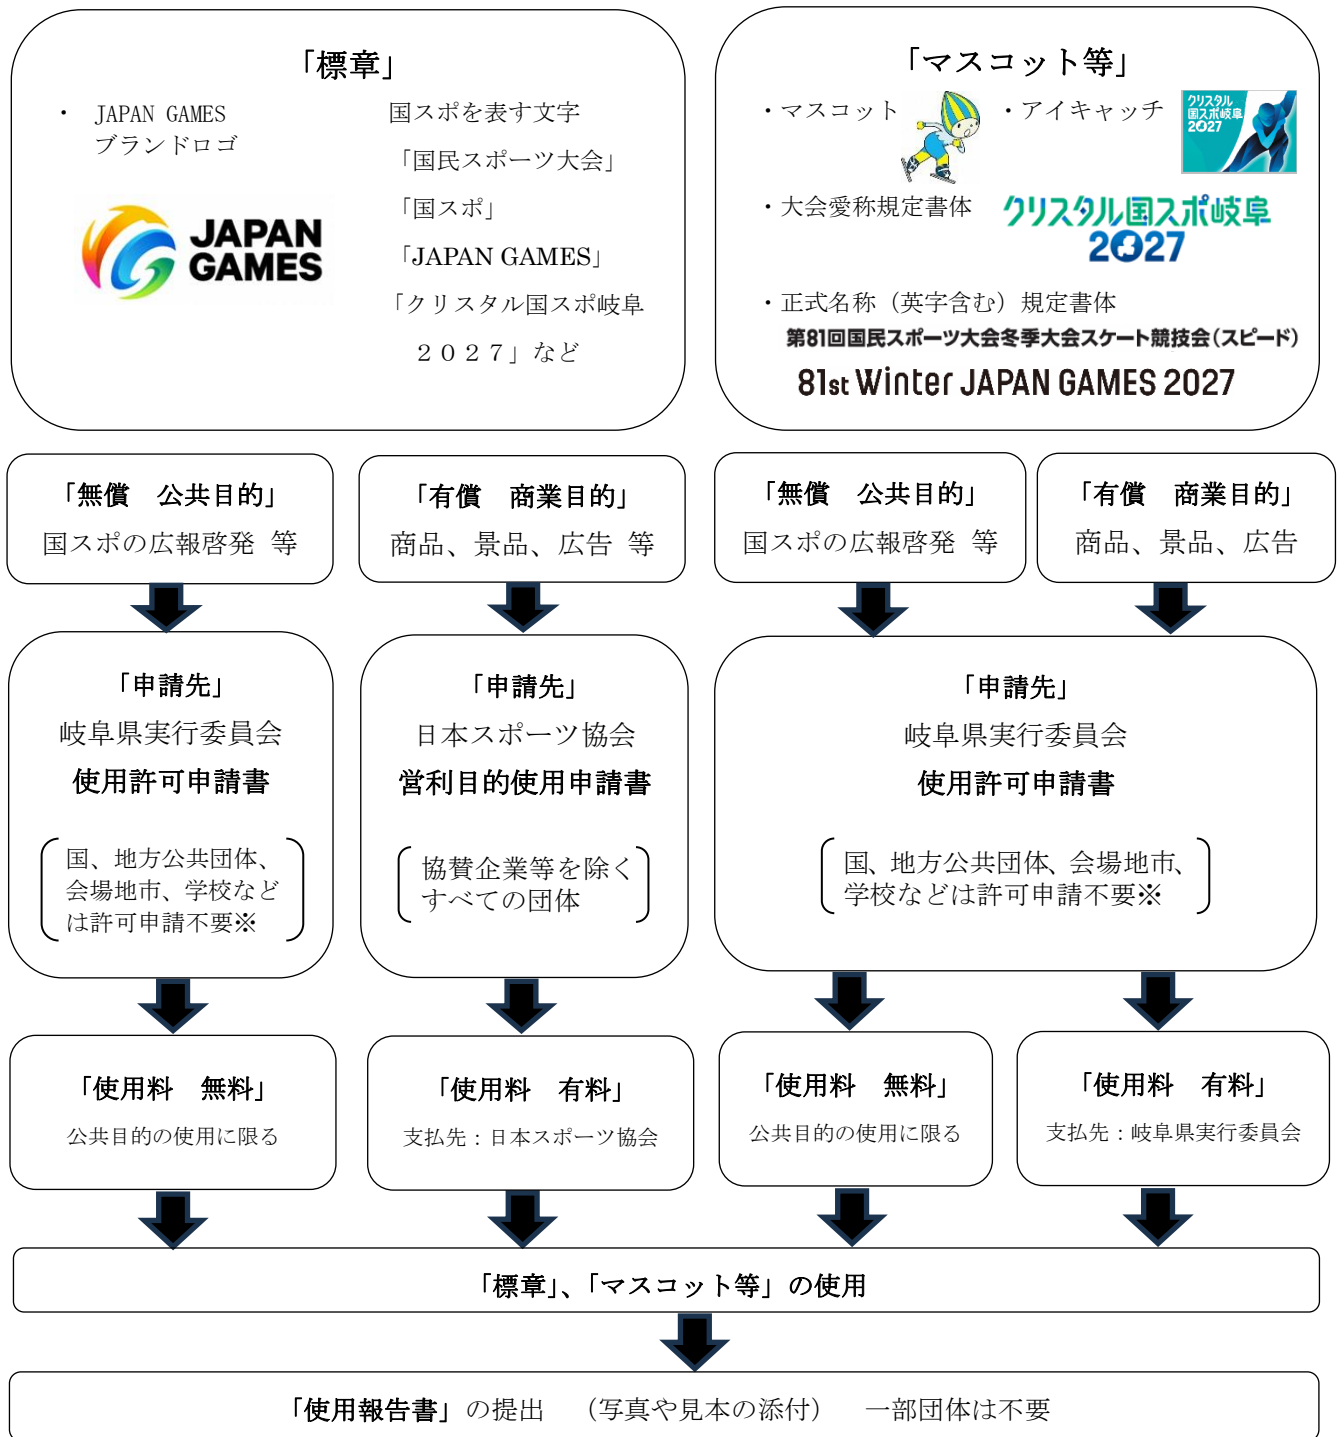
「標章」

・ JAPAN GAMES ブランドロゴ

JAPAN GAMES

国スポを表す文字
「国民スポーツ大会」
「国スポ」
「JAPAN GAMES」
「クリスタル国スポ岐阜２０２７」など

「マスコット等」

・マスコット

・アイキャッチ

クリスタル国スポ岐阜2027

・大会愛称規定書体

クリスタル国スポ岐阜 2027

・正式名称（英字含む）規定書体

第81回国民スポーツ大会冬季大会スケート競技会（スピード）

81st Winter JAPAN GAMES 2027

「無償　公共目的」
国スポの広報啓発　等

「有償　商業目的」
商品、景品、広告　等

「無償　公共目的」
国スポの広報啓発　等

「有償　商業目的」
商品、景品、広告

「申請先」
岐阜県実行委員会
使用許可申請書
国、地方公共団体、会場地市、学校などは許可申請不要※

「申請先」
日本スポーツ協会
営利目的使用申請書
協賛企業等を除くすべての団体

「申請先」
岐阜県実行委員会
使用許可申請書
国、地方公共団体、会場地市、学校などは許可申請不要※

「使用料　無料」
公共目的の使用に限る

「使用料　有料」
支払先：日本スポーツ協会

「使用料　無料」
公共目的の使用に限る

「使用料　有料」
支払先：岐阜県実行委員会

「標章」、「マスコット等」の使用

「使用報告書」の提出　（写真や見本の添付）　一部団体は不要